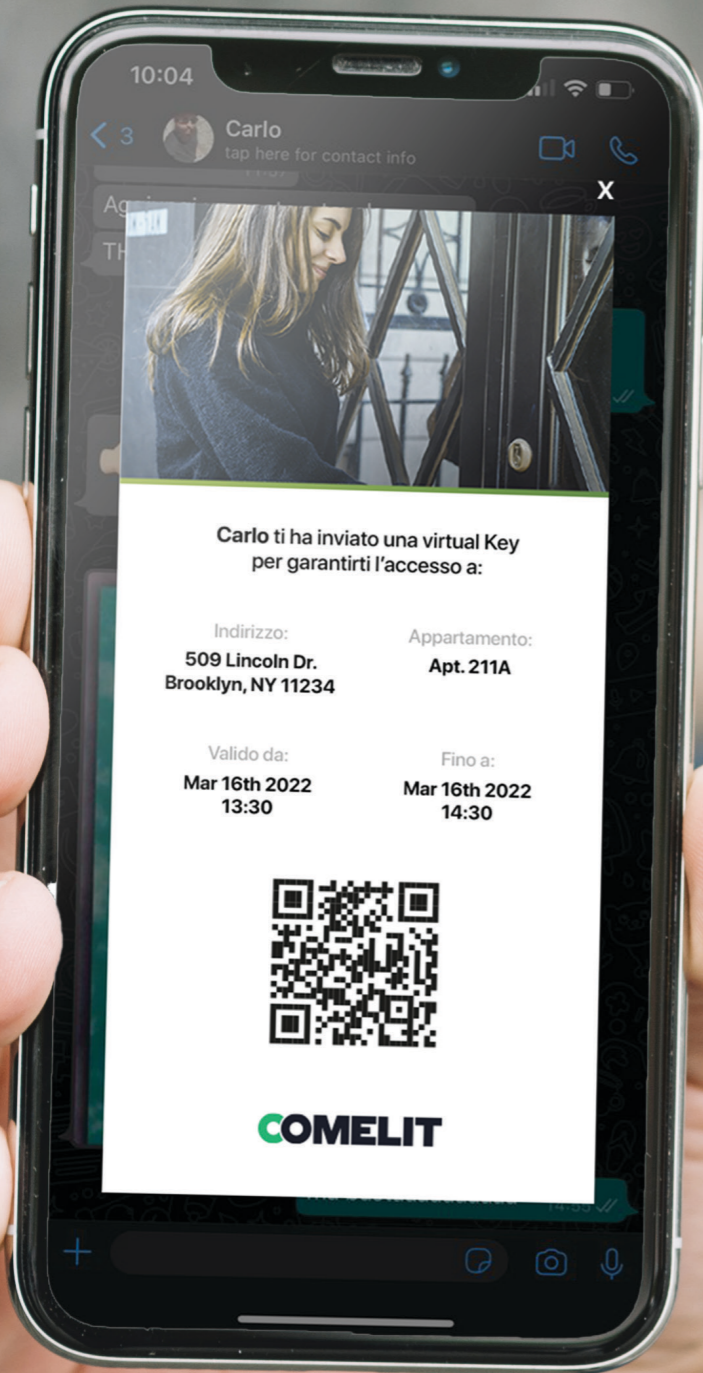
10:04

3

Carlo
tap here for contact info

X

Carlo ti ha inviato una virtual Key per garantirti l'accesso a:

Indirizzo:
509 Lincoln Dr.
Brooklyn, NY 11234

Appartamento:
Apt. 211A

Valido da:
Mar 16th 2022
13:30

Fino a:
Mar 16th 2022
14:30

COMELIT

14:55